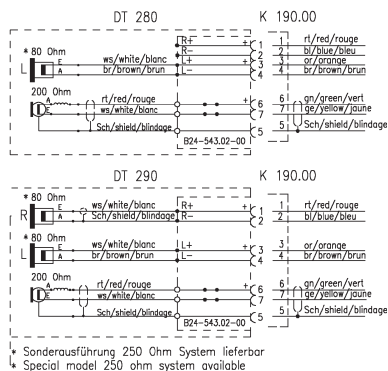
DT 280

K 190.00

* 80 Ohm
L
E
A
ws/white/blanc
br/brown/brun
R+
R–
L+
L–
1
2
3
4
rt/red/rouge
bl/blue/bleu
or/orange
br/brown/brun

200 Ohm
A
E
rt/red/rouge
ws/white/blanc
Sch/shield/blindage
6
7
5
6
7
5
gn/green/vert
ge/yellow/jaune
Sch/shield/blindage
B24-543.02-00

DT 290

K 190.00

* 80 Ohm
R
E
A
ws/white/blanc
Sch/shield/blindage
R+
R–
1
2
1
2
rt/red/rouge
bl/blue/bleu

* 80 Ohm
L
E
A
ws/white/blanc
br/brown/brun
L+
L–
3
4
3
4
or/orange
br/brown/brun

200 Ohm
A
E
rt/red/rouge
ws/white/blanc
Sch/shield/blindage
6
7
5
6
7
5
gn/green/vert
ge/yellow/jaune
Sch/shield/blindage
B24-543.02-00

* Sonderausführung 250 Ohm System lieferbar
Special model 250 ohm system available